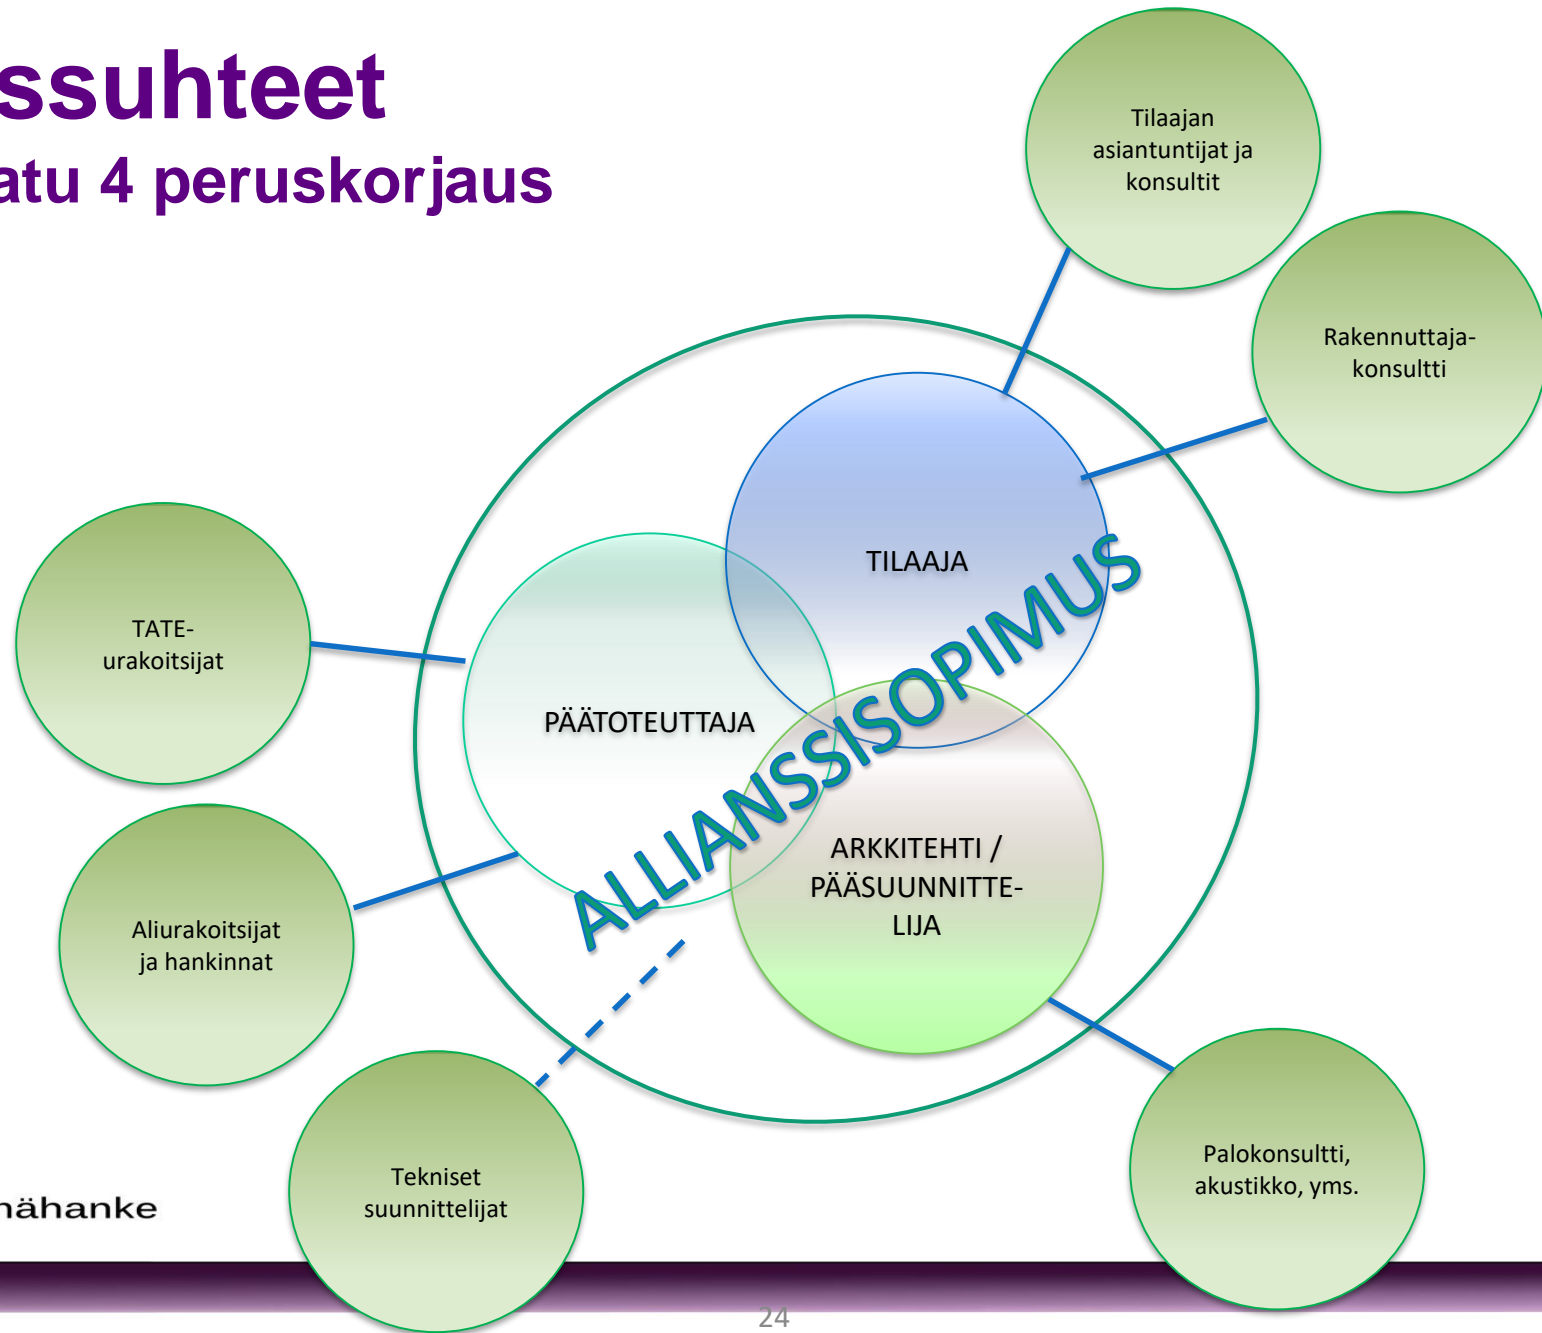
ssuhteet
atu 4 peruskorjaus

Tilaajan asiantuntijat ja konsultit

Rakennuttaja-konsultti

TILAAJA

TATE-urakoitsijat

PÄÄTOTEUTTAJA

ALLIANSSISOPIMUS

ARKKITEHTI / PÄÄSUUNNITTELIJA

Aliurakoitsijat ja hankinnat

Tekniset suunnittelijat

Palokonsultti, akustikko, yms.

nähanke

24